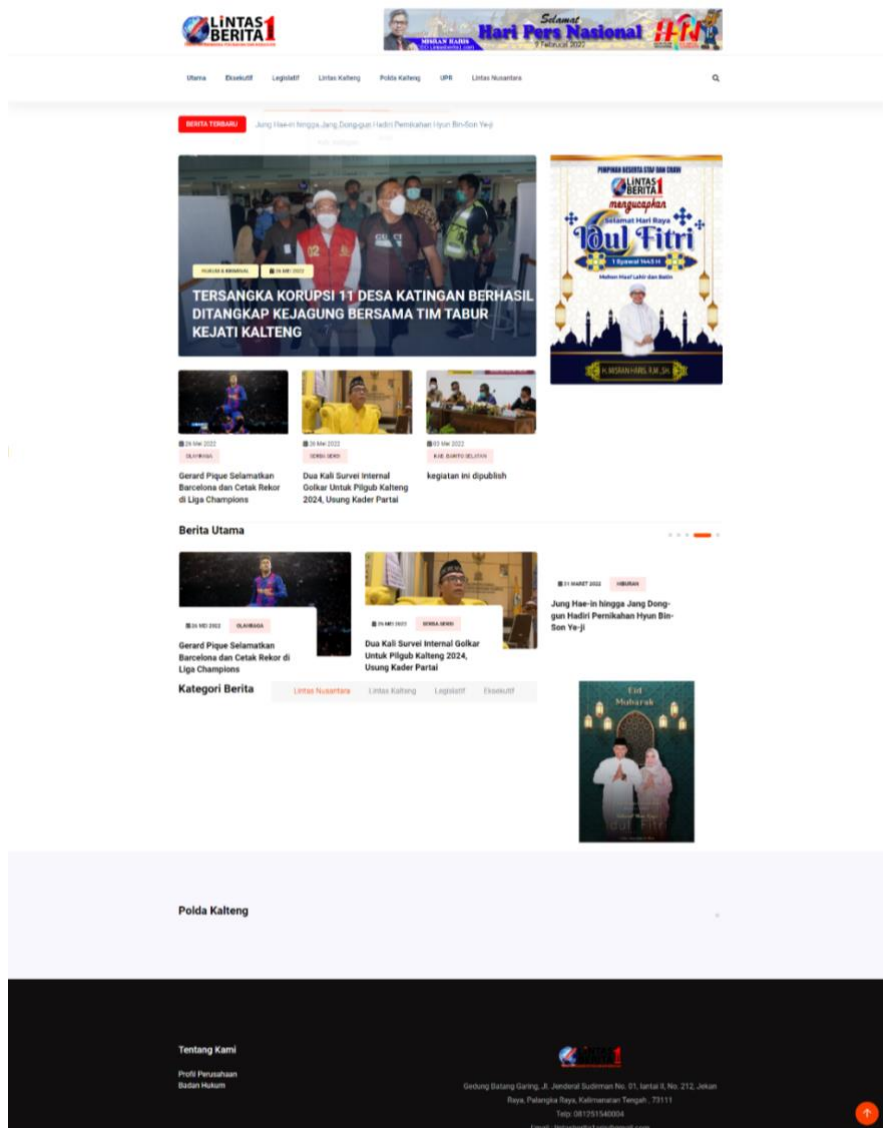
LINTAS BERITA 1

Selamat Hari Pers Nasional 9 Februari 2022
MISRAN HARIS

Utama Eksekutif Legislatif Lintas Kalteng Polda Kalteng UPR Lintas Nusantara

BERITA TERBARU Jung Hae-in hingga Jang Dong-gun Hadiri Pernikahan Hyun Bin-Son Ye-ji

HUKUM & KRIMINAL 26 MEI 2022
TERSANGKA KORUPSI 11 DESA KATINGAN BERHASIL DITANGKAP KEJAGUNG BERSAMA TIM TABUR KEJATI KALTENG

PIMPINAN BESERTA STAF DAN CREW LINTAS BERITA 1 mengucapkan Selamat Hari Raya Idul Fitri 1 Syawal 1443 H Mohon Maaf Lahir dan Batin
H. MISRAN HARIS, S.M., S.H.

26 Mei 2022
OLAHRAGA
Gerard Pique Selamatkan Barcelona dan Cetak Rekor di Liga Champions

26 Mei 2022
SERBA SERBI
Dua Kali Survei Internal Golkar Untuk Pilgub Kalteng 2024, Usung Kader Partai

03 Mei 2022
KAB. BARITO SELATAN
kegiatan ini dipublish

Berita Utama

26 MEI 2022 OLAHRAGA
Gerard Pique Selamatkan Barcelona dan Cetak Rekor di Liga Champions

26 MEI 2022 SERBA SERBI
Dua Kali Survei Internal Golkar Untuk Pilgub Kalteng 2024, Usung Kader Partai

31 MARET 2022 HIBURAN
Jung Hae-in hingga Jang Dong-gun Hadiri Pernikahan Hyun Bin-Son Ye-ji

Kategori Berita
Lintas Nusantara Lintas Kalteng Legislatif Eksekutif

Eid Mubarak

Polda Kalteng

Tentang Kami
Profil Perusahaan
Badan Hukum

Gedung Batang Garing, Jl. Jenderal Sudirman No. 01, lantai II, No. 212, Jekan Raya, Palangka Raya, Kalimantan Tengah , 73111
Telp: 081251540004
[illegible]